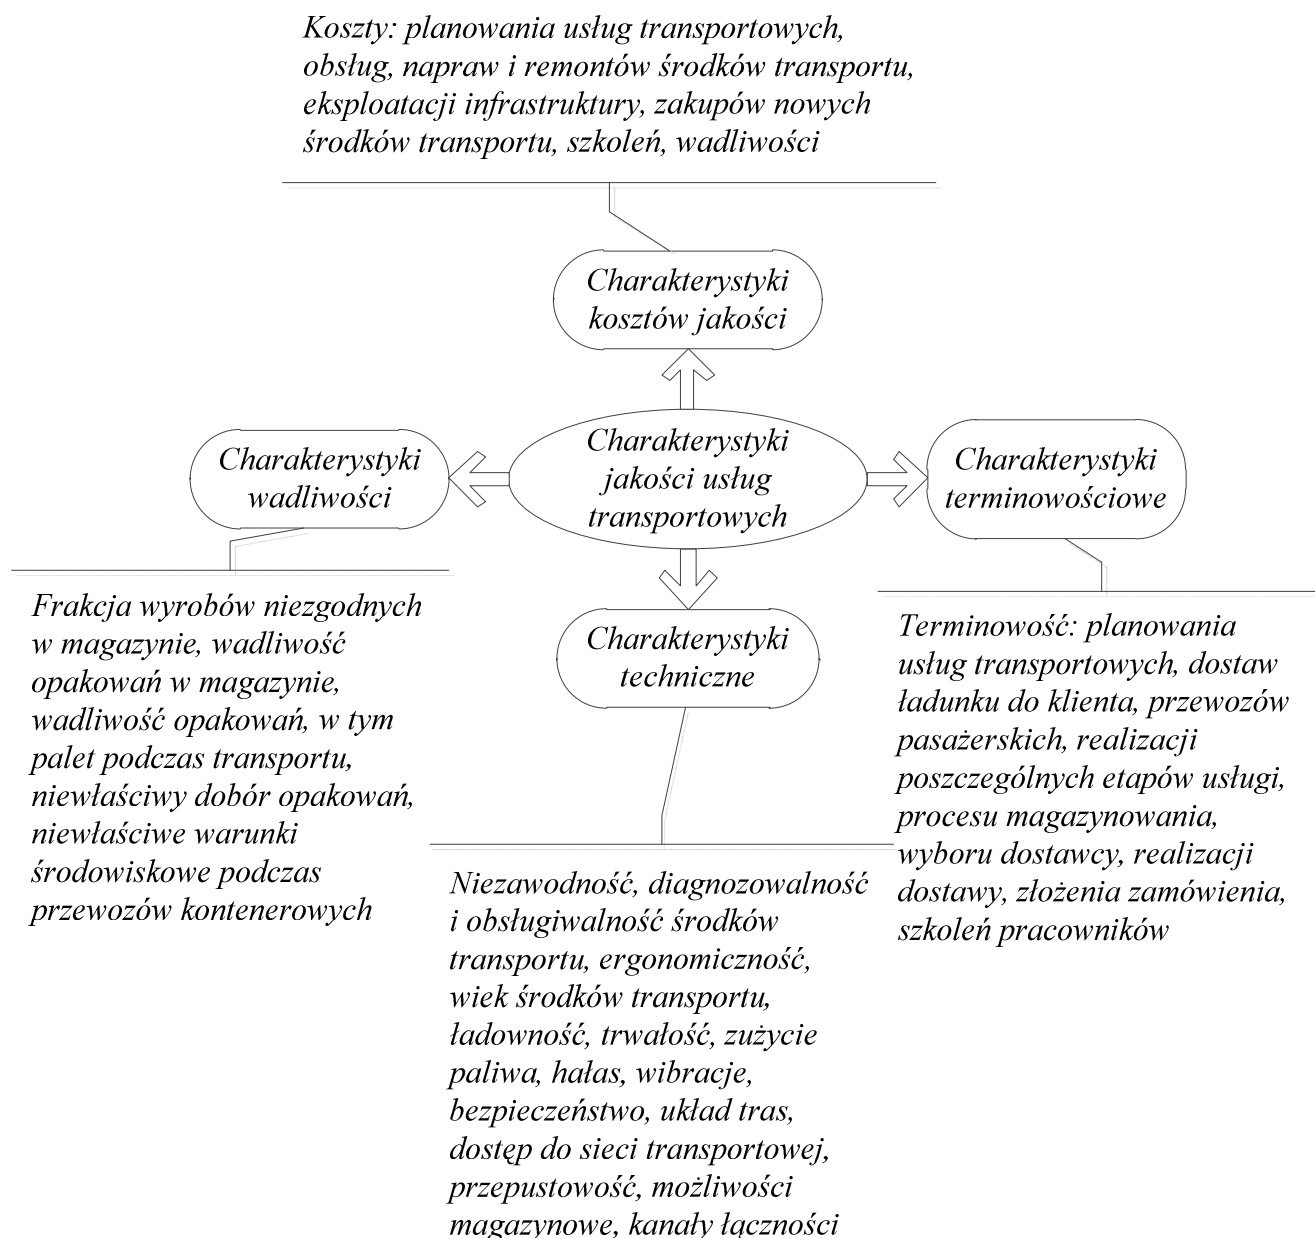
Koszty: planowania usług transportowych, obsług, napraw i remontów środków transportu, eksploatacji infrastruktury, zakupów nowych środków transportu, szkoleń, wadliwości

Charakterystyki kosztów jakości

Charakterystyki wadliwości

Charakterystyki jakości usług transportowych

Charakterystyki terminowościowe

Frakcja wyrobów niezgodnych w magazynie, wadliwość opakowań w magazynie, wadliwość opakowań, w tym palet podczas transportu, niewłaściwy dobór opakowań, niewłaściwe warunki środowiskowe podczas przewozów kontenerowych

Charakterystyki techniczne

Terminowość: planowania usług transportowych, dostaw ładunku do klienta, przewozów pasażerskich, realizacji poszczególnych etapów usługi, procesu magazynowania, wyboru dostawcy, realizacji dostawy, złożenia zamówienia, szkoleń pracowników

Niezawodność, diagnozowalność i obsługiwalność środków transportu, ergonomiczność, wiek środków transportu, ładowność, trwałość, zużycie paliwa, hałas, wibracje, bezpieczeństwo, układ tras, dostęp do sieci transportowej, przepustowość, możliwości magazynowe, kanały łączności